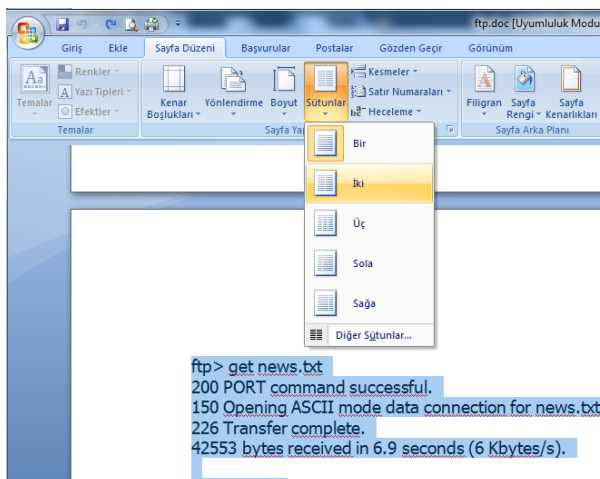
ftp.doc [Uyumluluk Modu

Giriş Ekle Sayfa Düzeni Başvurular Postalar Gözden Geçir Görünüm

Temalar
Renkler
Yazı Tipleri
Efektler
Temalar

Kenar Boşlukları
Yönlendirme
Boyut
Sütunlar
Kesmeler
Satır Numaraları
Heceleme
Sayfa Ya

Filigran
Sayfa Rengi
Sayfa Kenarlıkları
Sayfa Arka Planı

Bir
İki
Üç
Sola
Sağa
Diğer Sütunlar...

ftp> get news.txt
200 PORT command successful.
150 Opening ASCII mode data connection for news.txt
226 Transfer complete.
42553 bytes received in 6.9 seconds (6 Kbytes/s).